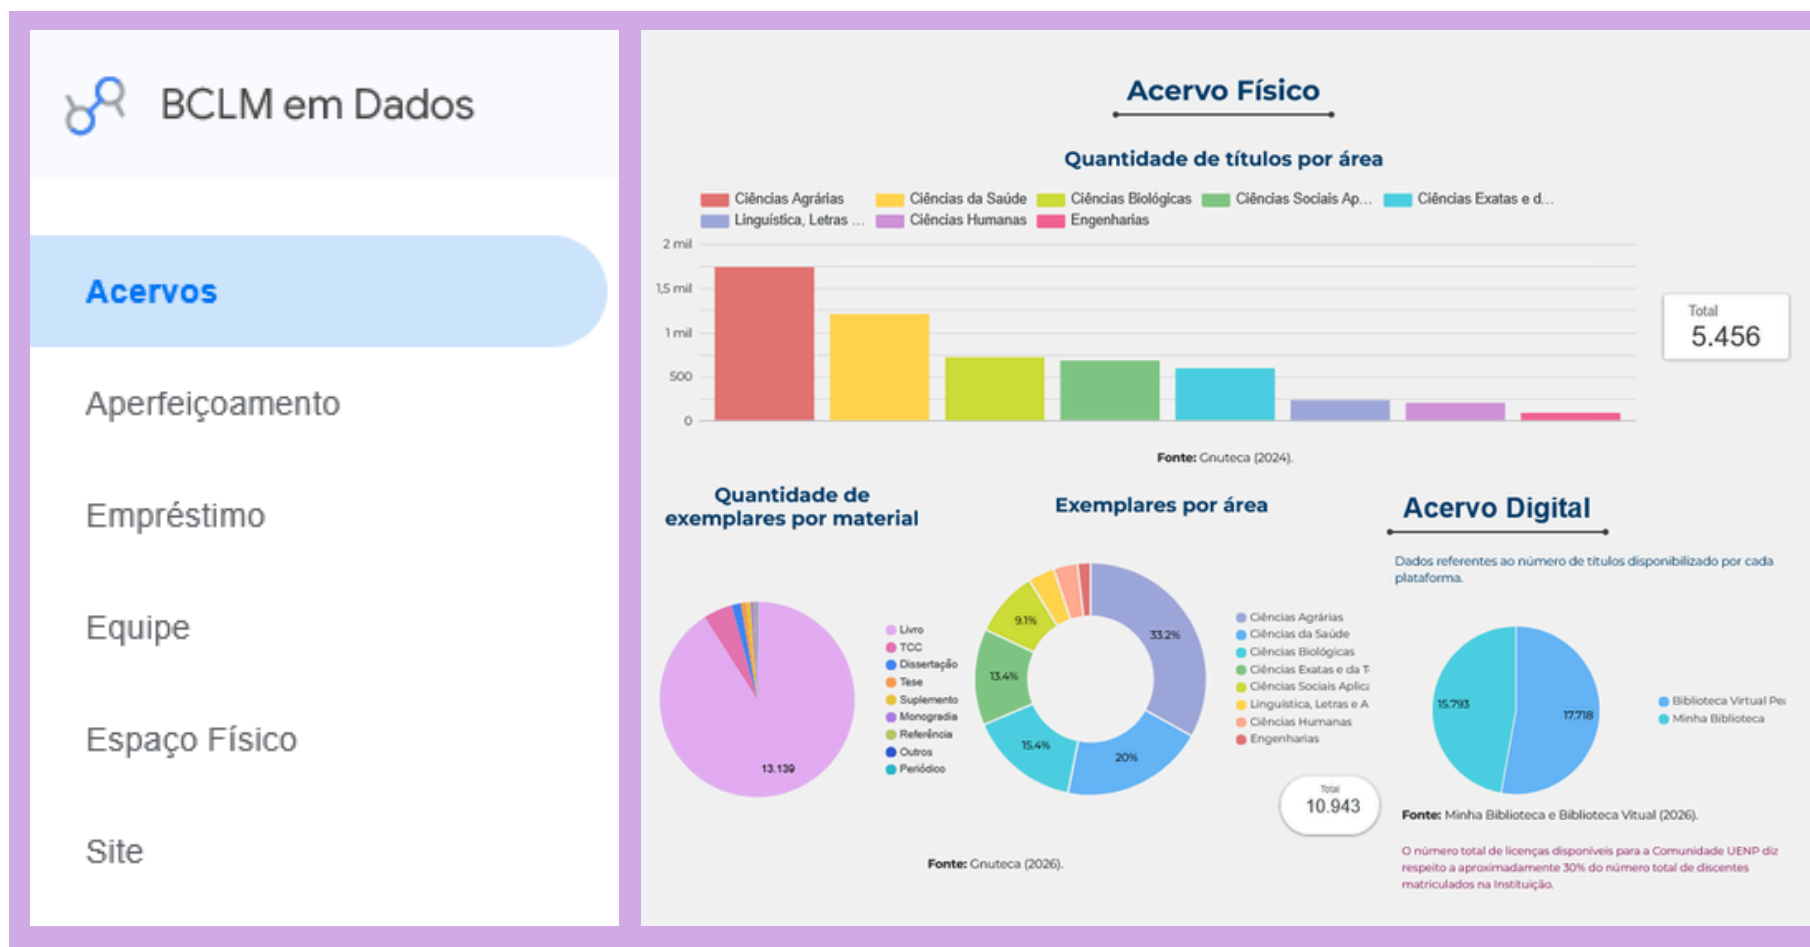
BCLM em Dados

Acervos

Aperfeiçoamento

Empréstimo

Equipe

Espaço Físico

Site

Acervo Físico

Quantidade de títulos por área

Ciências Agrárias
Ciências da Saúde
Ciências Biológicas
Ciências Sociais Ap...
Ciências Exatas e d...
Linguística, Letras ...
Ciências Humanas
Engenharias

2 mil
1,5 mil
1 mil
500
0

Total
5.456

Fonte: Gnuteca (2024).

Quantidade de exemplares por material

Livro
TCC
Dissertação
Tese
Suplemento
Monografia
Referência
Outros
Periódico

13.139

Exemplares por área

9.1%
13.4%
15.4%
20%
33.2%

Ciências Agrárias
Ciências da Saúde
Ciências Biológicas
Ciências Exatas e da T
Ciências Sociais Aplic
Linguística, Letras e A
Ciências Humanas
Engenharias

Total
10.943

Fonte: Gnuteca (2026).

Acervo Digital

Dados referentes ao número de títulos disponibilizado por cada plataforma.

15.793
17.718

Biblioteca Virtual Pe
Minha Biblioteca

Fonte: Minha Biblioteca e Biblioteca Vitual (2026).

O número total de licenças disponíveis para a Comunidade UENP diz respeito a aproximadamente 30% do número total de discentes matriculados na Instituição.